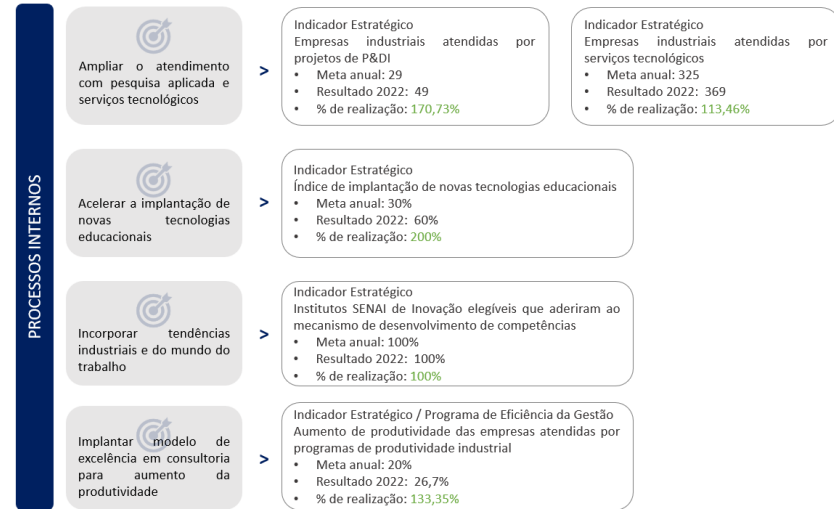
PROCESSOS INTERNOS

Ampliar o atendimento com pesquisa aplicada e serviços tecnológicos

>

Indicador Estratégico
Empresas industriais atendidas por projetos de P&DI
• Meta anual: 29
• Resultado 2022: 49
• % de realização: 170,73%

Indicador Estratégico
Empresas industriais atendidas por serviços tecnológicos
• Meta anual: 325
• Resultado 2022: 369
• % de realização: 113,46%

Acelerar a implantação de novas tecnologias educacionais

>

Indicador Estratégico
Índice de implantação de novas tecnologias educacionais
• Meta anual: 30%
• Resultado 2022: 60%
• % de realização: 200%

Incorporar tendências industriais e do mundo do trabalho

>

Indicador Estratégico
Institutos SENAI de Inovação elegíveis que aderiram ao mecanismo de desenvolvimento de competências
• Meta anual: 100%
• Resultado 2022: 100%
• % de realização: 100%

Implantar modelo de excelência em consultoria para aumento da produtividade

>

Indicador Estratégico / Programa de Eficiência da Gestão
Aumento de produtividade das empresas atendidas por programas de produtividade industrial
• Meta anual: 20%
• Resultado 2022: 26,7%
• % de realização: 133,35%